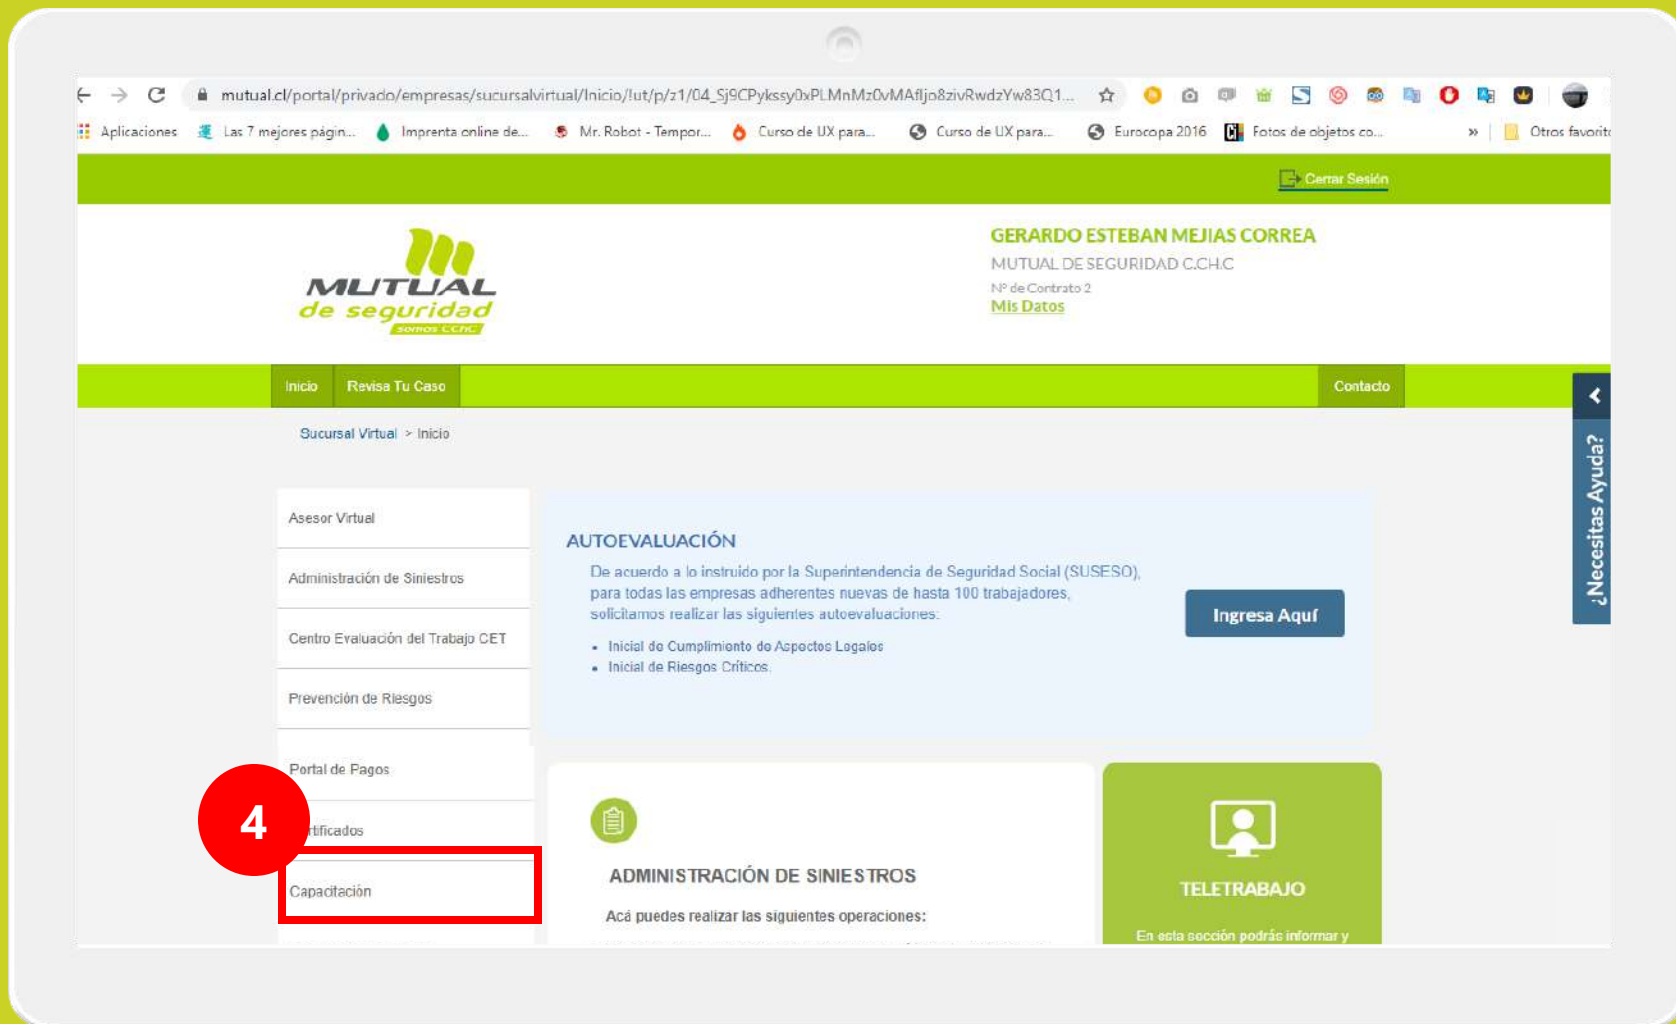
mutual.cl/portal/privado/empresas/sucursalvirtual/Inicio/!ut/p/z1/04_Sj9CPykssy0xPLMnMz0vMAfljo8zivRwdzYw83Q1...

Aplicaciones   Las 7 mejores págin...   Imprenta online de...   Mr. Robot - Tempor...   Curso de UX para...   Curso de UX para...   Eurocopa 2016   Fotos de objetos co...   »   Otros favorito

Cerrar Sesión

MUTUAL de seguridad somos CChC

GERARDO ESTEBAN MEJIAS CORREA
MUTUAL DE SEGURIDAD C.CH.C
Nº de Contrato 2
Mis Datos

Inicio   Revisa Tu Caso   Contacto

¿Necesitas Ayuda?

Sucursal Virtual > Inicio

Asesor Virtual
Administración de Siniestros
Centro Evaluación del Trabajo CET
Prevención de Riesgos
Portal de Pagos
4
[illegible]tificados
Capacitación

AUTOEVALUACIÓN
De acuerdo a lo instruido por la Superintendencia de Seguridad Social (SUSESO), para todas las empresas adherentes nuevas de hasta 100 trabajadores, solicitamos realizar las siguientes autoevaluaciones:
• Inicial de Cumplimiento de Aspectos Legales
• Inicial de Riesgos Críticos.

Ingresa Aquí

ADMINISTRACIÓN DE SINIESTROS
Acá puedes realizar las siguientes operaciones:

TELETRABAJO
En esta sección podrás informar y